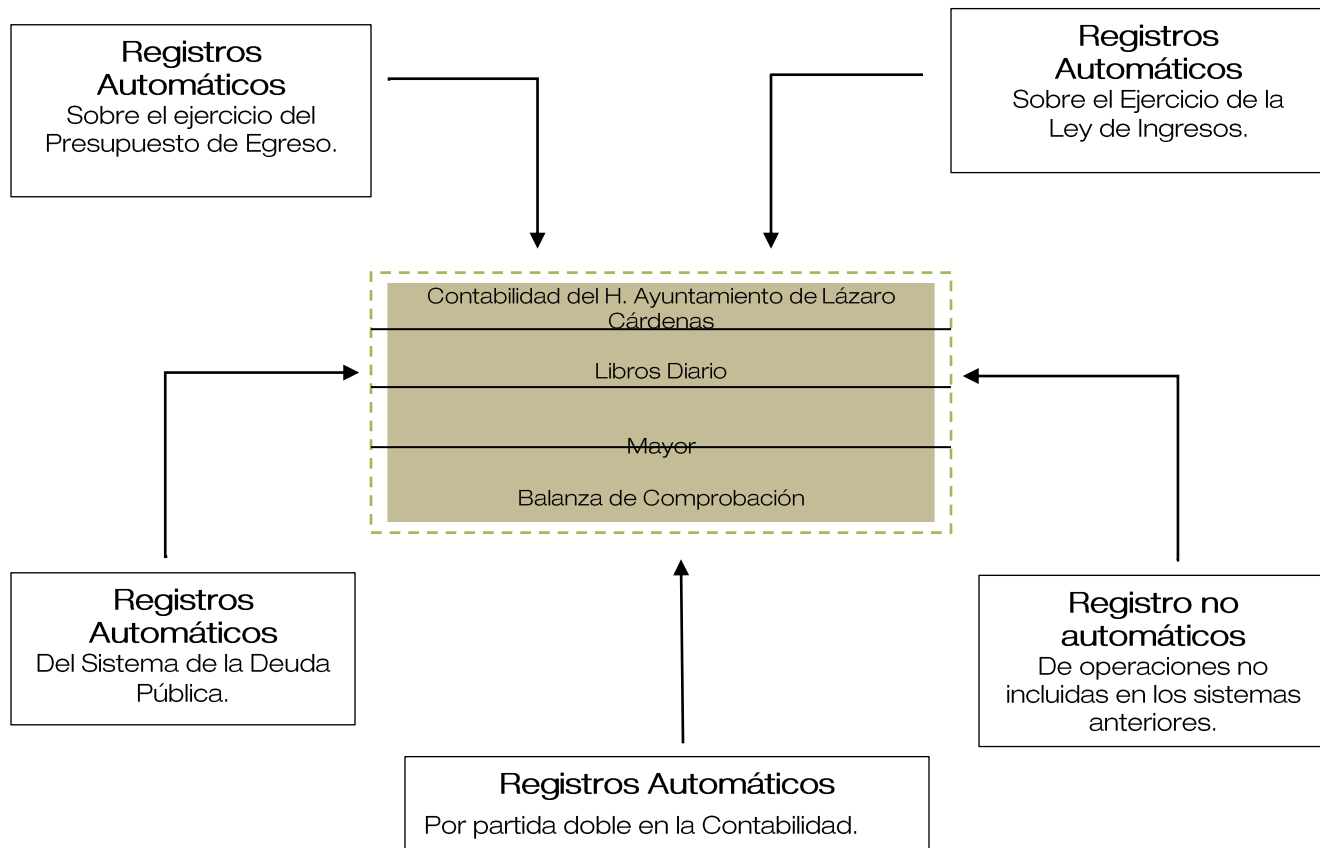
Registros Automáticos
Sobre el ejercicio del Presupuesto de Egreso.

Registros Automáticos
Sobre el Ejercicio de la Ley de Ingresos.

Contabilidad del H. Ayuntamiento de Lázaro Cárdenas

Libros Diario

Mayor

Balanza de Comprobación

Registros Automáticos
Del Sistema de la Deuda Pública.

Registro no automáticos
De operaciones no incluidas en los sistemas anteriores.

Registros Automáticos
Por partida doble en la Contabilidad.